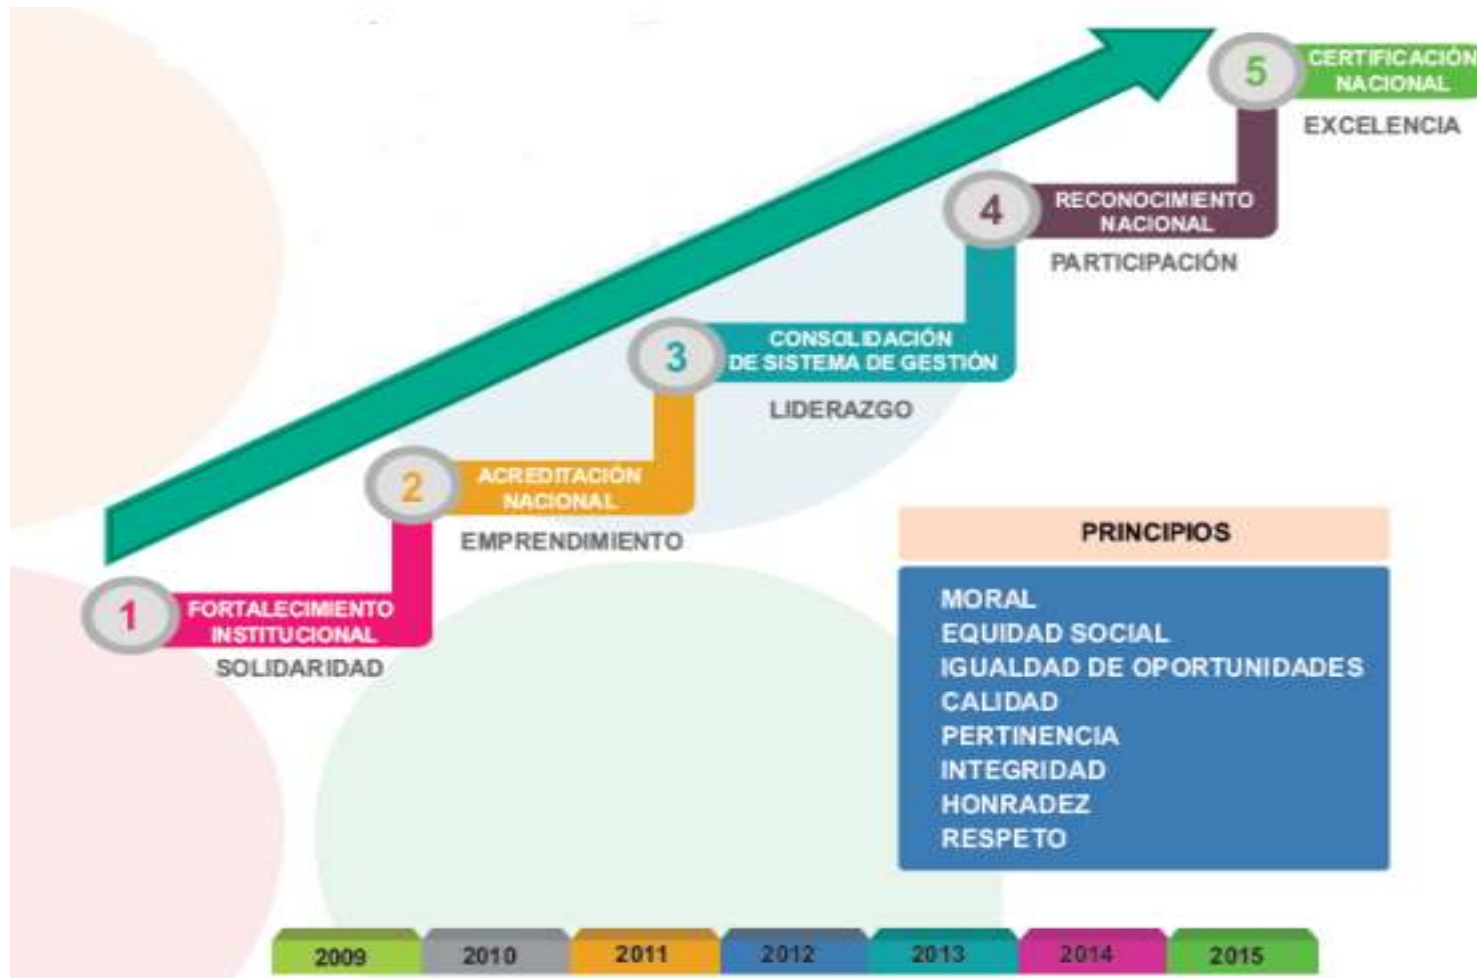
5 CERTIFICACIÓN NACIONAL
EXCELENCIA

4 RECONOCIMIENTO NACIONAL
PARTICIPACIÓN

3 CONSOLIDACIÓN DE SISTEMA DE GESTIÓN
LIDERAZGO

2 ACREDITACIÓN NACIONAL
EMPRENDIMIENTO

1 FORTALECIMIENTO INSTITUCIONAL
SOLIDARIDAD

PRINCIPIOS

MORAL
EQUIDAD SOCIAL
IGUALDAD DE OPORTUNIDADES
CALIDAD
PERTINENCIA
INTEGRIDAD
HONRADEZ
RESPETO

2009 2010 2011 2012 2013 2014 2015